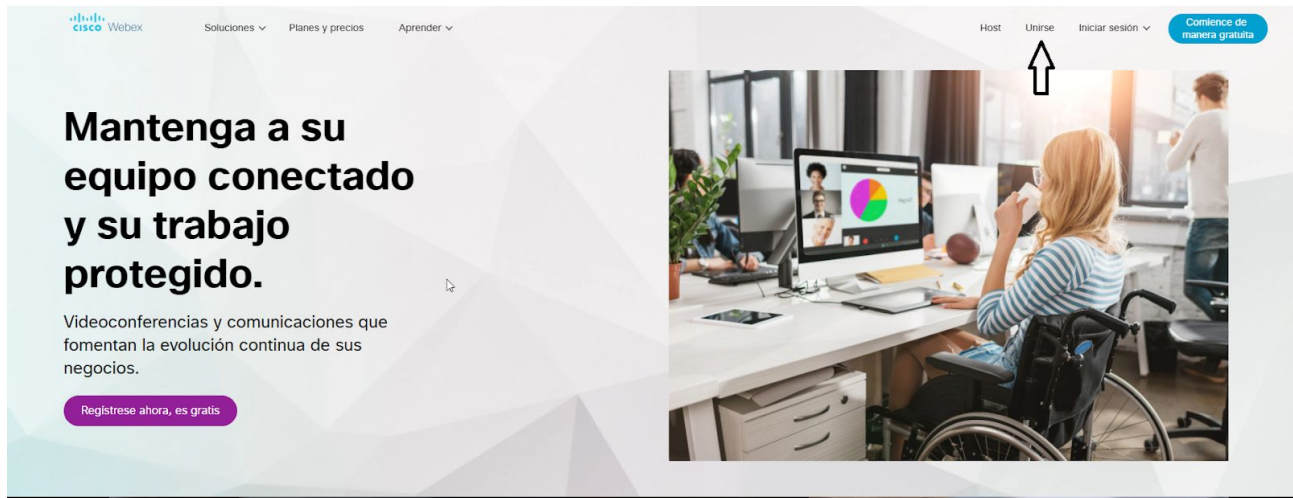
cisco Webex

Soluciones
Planes y precios
Aprender

Host
Unirse
Iniciar sesión
Comience de manera gratuita

Mantenga a su equipo conectado y su trabajo protegido.

Videoconferencias y comunicaciones que fomentan la evolución continua de sus negocios.

Regístrese ahora, es gratis